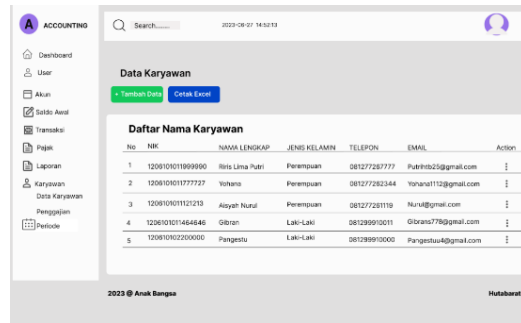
A ACCOUNTING

Dashboard
User
Akun
Saldo Awal
Transaksi
Pajak
Laporan
Karyawan
Data Karyawan
Penggajian
Periode

Search.......

2023-08-27 14:52:13

Data Karyawan

+ Tambah Data
Cetak Excel

Daftar Nama Karyawan

| No | NIK | NAMA LENGKAP | JENIS KELAMIN | TELEPON | EMAIL | Action |
|---|---|---|---|---|---|---|
| 1 | 1206101011999990 | Riris Lima Putri | Perempuan | 081277267777 | Putrihtb25@gmail.com | ⋮ |
| 2 | 1206101011777727 | Yohana | Perempuan | 081277262344 | Yohana1112@gmail.com | ⋮ |
| 3 | 1206101011121213 | Aisyah Nurul | Perempuan | 081277261119 | Nurul@gmail.com | ⋮ |
| 4 | 1206101011464646 | Gibran | Laki-Laki | 081299910011 | Gibrans778@gmail.com | ⋮ |
| 5 | 1206101022200000 | Pangestu | Laki-Laki | 081299910000 | Pangestuu4@gmail.com | ⋮ |

2023 @ Anak Bangsa

Hutabarat